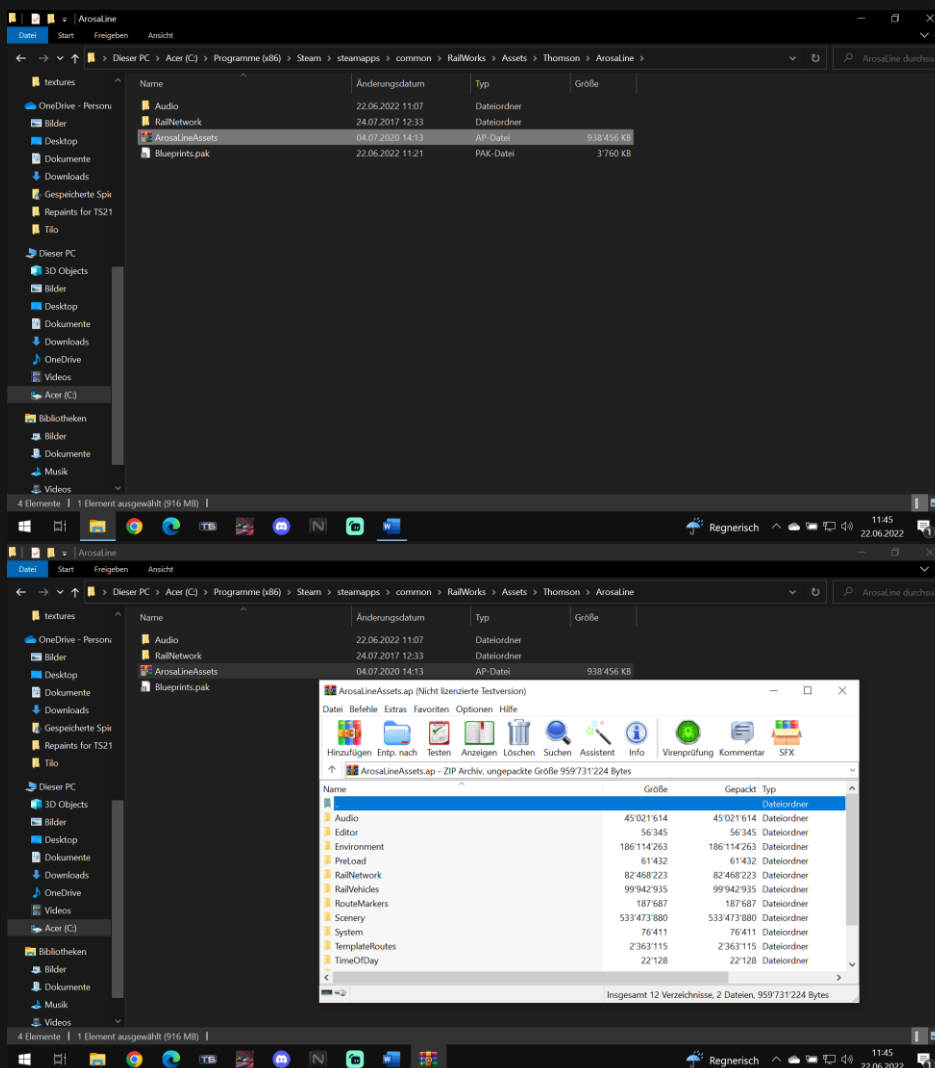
ArosaLine

Datei Start Freigeben Ansicht

Dieser PC › Acer (C:) › Programme (x86) › Steam › steamapps › common › RailWorks › Assets › Thomson › ArosaLine

ArosaLine durchsu

textures
OneDrive - Persona
Bilder
Desktop
Dokumente
Downloads
Gespeicherte Spie
Repaints for TS21
Tilo
Dieser PC
3D Objects
Bilder
Desktop
Dokumente
Downloads
OneDrive
Videos
Acer (C:)
Bibliotheken
Bilder
Dokumente
Musik
Videos

| Name | Änderungsdatum | Typ | Größe |
|---|---|---|---|
| Audio | 22.06.2022 11:07 | Dateiordner | |
| RailNetwork | 24.07.2017 12:33 | Dateiordner | |
| ArosaLineAssets | 04.07.2020 14:13 | AP-Datei | 938'456 KB |
| Blueprints.pak | 22.06.2022 11:21 | PAK-Datei | 3'760 KB |

4 Elemente | 1 Element ausgewählt (916 MB)

Regnerisch 11:45 22.06.2022

ArosaLine

Datei Start Freigeben Ansicht

Dieser PC › Acer (C:) › Programme (x86) › Steam › steamapps › common › RailWorks › Assets › Thomson › ArosaLine

ArosaLine durchsu

textures
OneDrive - Persona
Bilder
Desktop
Dokumente
Downloads
Gespeicherte Spie
Repaints for TS21
Tilo
Dieser PC
3D Objects
Bilder
Desktop
Dokumente
Downloads
OneDrive
Videos
Acer (C:)
Bibliotheken
Bilder
Dokumente
Musik
Videos

| Name | Änderungsdatum | Typ | Größe |
|---|---|---|---|
| Audio | 22.06.2022 11:07 | Dateiordner | |
| RailNetwork | 24.07.2017 12:33 | Dateiordner | |
| ArosaLineAssets | 04.07.2020 14:13 | AP-Datei | 938'456 KB |
| Blueprints.pak | | | |

ArosaLineAssets.ap (Nicht lizenzierte Testversion)

Datei Befehle Extras Favoriten Optionen Hilfe

Hinzufügen Entp. nach Testen Anzeigen Löschen Suchen Assistent Info Virenprüfung Kommentar SFX

ArosaLineAssets.ap - ZIP Archiv, ungepackte Größe 959'731'224 Bytes

| Name | Größe | Gepackt | Typ |
|---|---|---|---|
| .. | | | Dateiordner |
| Audio | 45'021'614 | 45'021'614 | Dateiordner |
| Editor | 56'345 | 56'345 | Dateiordner |
| Environment | 186'114'263 | 186'114'263 | Dateiordner |
| PreLoad | 61'432 | 61'432 | Dateiordner |
| RailNetwork | 82'468'223 | 82'468'223 | Dateiordner |
| RailVehicles | 99'942'935 | 99'942'935 | Dateiordner |
| RouteMarkers | 187'687 | 187'687 | Dateiordner |
| Scenery | 533'473'880 | 533'473'880 | Dateiordner |
| System | 76'411 | 76'411 | Dateiordner |
| TemplateRoutes | 2'363'115 | 2'363'115 | Dateiordner |
| TimeOfDay | 22'128 | 22'128 | Dateiordner |

Insgesamt 12 Verzeichnisse, 2 Dateien, 959'731'224 Bytes

4 Elemente | 1 Element ausgewählt (916 MB)

Regnerisch 11:45 22.06.2022